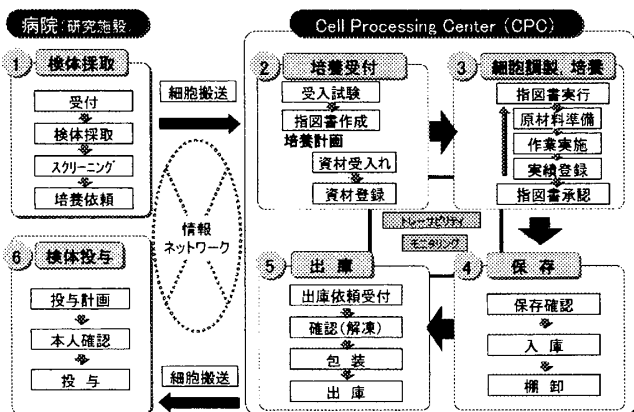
病院・研究施設

Cell Processing Center (CPC)

1 検体採取

受付

検体採取

スクリーニング

培養依頼

細胞搬送

2 培養受付

受入試験

指図書作成

培養計画

資材受入れ

資材登録

3 細胞調製 培養

指図書実行

原材料準備

作業実施

実績登録

指図書承認

情報ネットワーク

トレーサビリティ

モニタリング

6 検体投与

投与計画

本人確認

投与

5 出庫

出庫依頼受付

確認(解凍)

包装

出庫

4 保存

保存確認

入庫

棚卸

細胞搬送